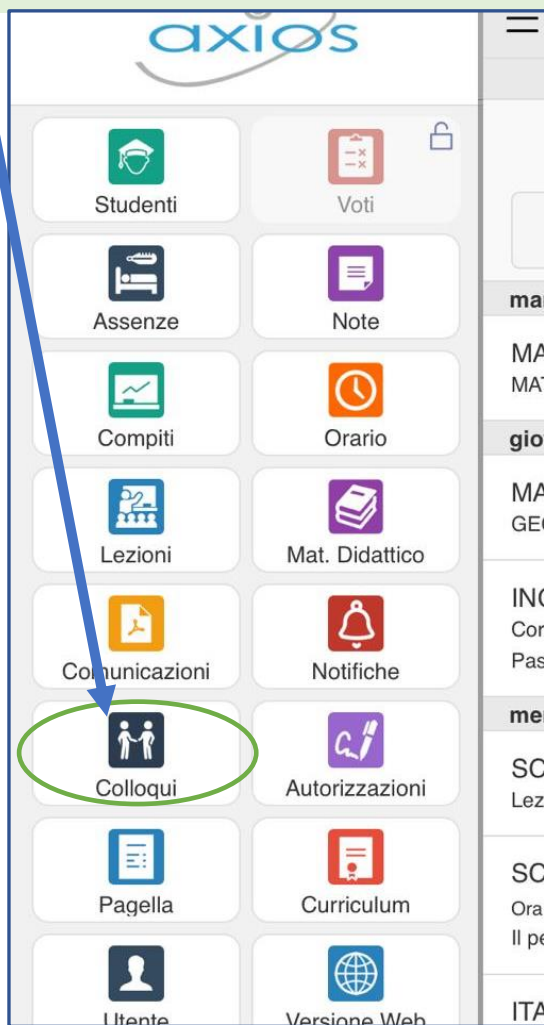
axios

Studenti
Voti
Assenze
Note
Compiti
Orario
Lezioni
Mat. Didattico
Comunicazioni
Notifiche
Colloqui
Autorizzazioni
Pagella
Curriculum
Utente
Versione Web

mar
MA
MAT
gio
MA
GEO
ING
Cor
Pas
mer
SC
Lez
SC
Ora
Il pe
ITA